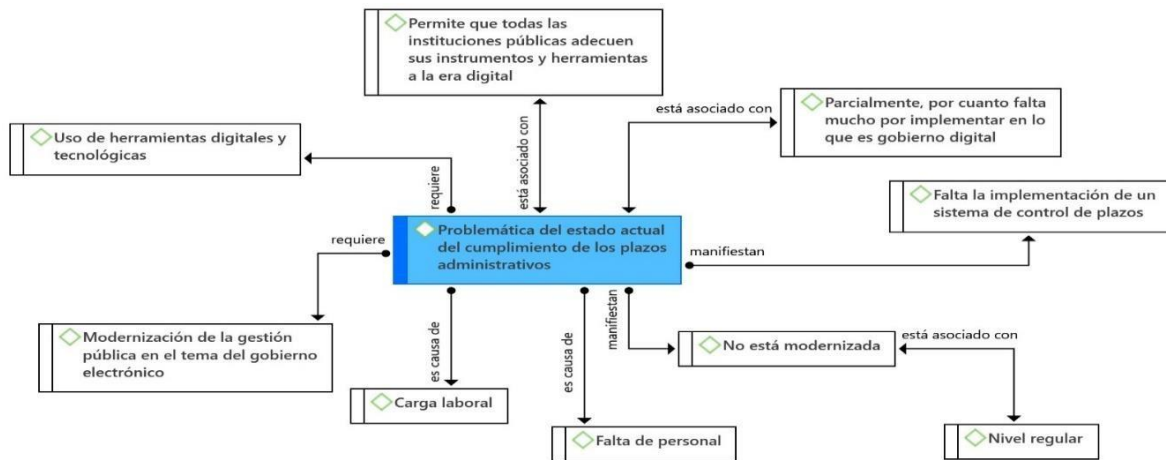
Permite que todas las instituciones públicas adecuen sus instrumentos y herramientas a la era digital

está asociado con

Parcialmente, por cuanto falta mucho por implementar en lo que es gobierno digital

Uso de herramientas digitales y tecnológicas

requiere

está asociado con

Falta la implementación de un sistema de control de plazos

requiere

Problemática del estado actual del cumplimiento de los plazos administrativos

manifiestan

Modernización de la gestión pública en el tema del gobierno electrónico

es causa de

es causa de

manifiestan

No está modernizada

está asociado con

Carga laboral

Falta de personal

Nivel regular